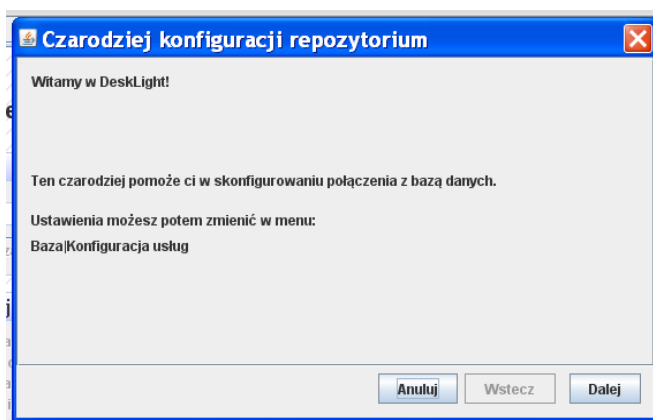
Czarodziej konfiguracji repozytorium

Witamy w DeskLight!

Ten czarodziej pomoże ci w skonfigurowaniu połączenia z bazą danych.

Ustawienia możesz potem zmienić w menu:

Baza|Konfiguracja usług

Anuluj Wstecz Dalej